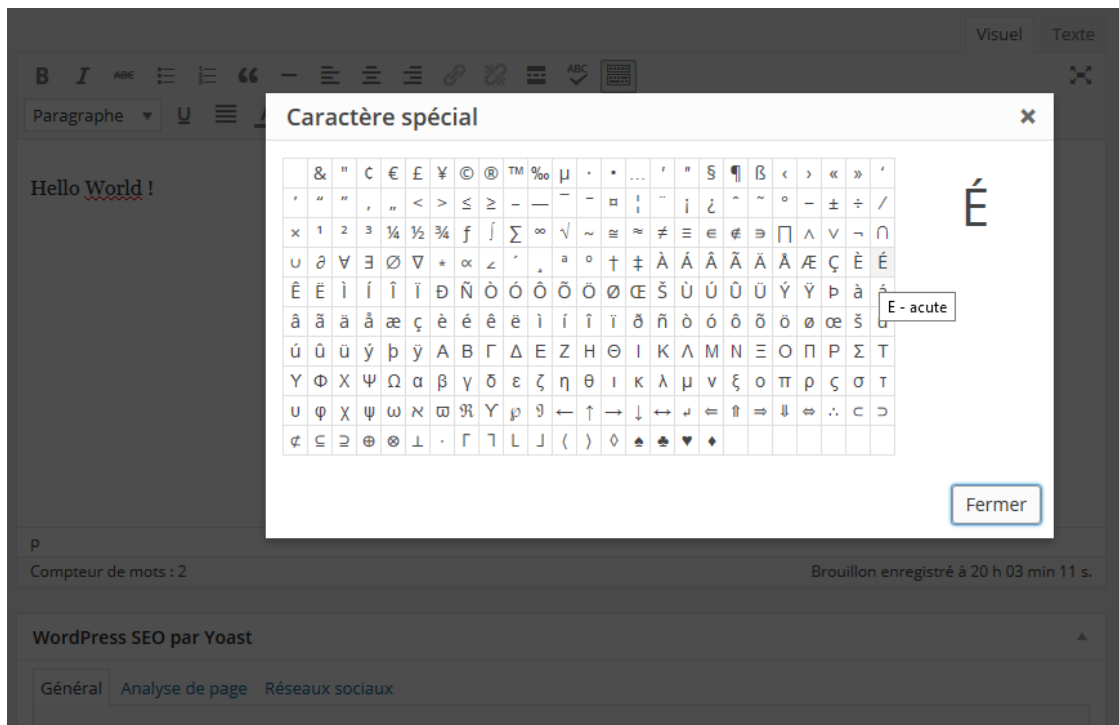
Visuel Texte

B I ABC 66 ABC

Paragraphe U

Hello World !

Caractère spécial ×

| | & | " | ¢ | € | £ | ¥ | © | ® | ™ | ‰ | µ | · | • | … | ′ | ″ | § | ¶ | ß | ‹ | › | « | » | ' |
|---|---|---|---|---|---|---|---|---|---|---|---|---|---|---|---|---|---|---|---|---|---|---|---|---|
| ' | " | " | ‚ | „ | < | > | ≤ | ≥ | – | — | ¯ | ‾ | ¤ | ¦ | ¨ | ¡ | ¿ | ˆ | ˜ | ° | − | ± | ÷ | ⁄ |
| × | ¹ | ² | ³ | ¼ | ½ | ¾ | ƒ | ∫ | ∑ | ∞ | √ | ∼ | ≅ | ≈ | ≠ | ≡ | ∈ | ∉ | ∋ | ∏ | ∧ | ∨ | ¬ | ∩ |
| ∪ | ∂ | ∀ | ∃ | ∅ | ∇ | ∗ | ∝ | ∠ | ´ | ¸ | ª | º | † | ‡ | À | Á | Â | Ã | Ä | Å | Æ | Ç | È | É |
| Ê | Ë | Ì | Í | Î | Ï | Ð | Ñ | Ò | Ó | Ô | Õ | Ö | Ø | Œ | Š | Ù | Ú | Û | Ü | Ý | Ÿ | Þ | à | á |
| â | ã | ä | å | æ | ç | è | é | ê | ë | ì | í | î | ï | ð | ñ | ò | ó | ô | õ | ö | ø | œ | š | ù |
| ú | û | ü | ý | þ | ÿ | Α | Β | Γ | Δ | Ε | Ζ | Η | Θ | Ι | Κ | Λ | Μ | Ν | Ξ | Ο | Π | Ρ | Σ | Τ |
| Υ | Φ | Χ | Ψ | Ω | α | β | γ | δ | ε | ζ | η | θ | ι | κ | λ | μ | ν | ξ | ο | π | ρ | ς | σ | τ |
| υ | φ | χ | ψ | ω | ℵ | ϖ | ℜ | ϒ | ℘ | ϑ | ← | ↑ | → | ↓ | ↔ | ↵ | ⇐ | ⇑ | ⇒ | ⇓ | ⇔ | ∴ | ⊂ | ⊃ |
| ⊄ | ⊆ | ⊇ | ⊕ | ⊗ | ⊥ | ⋅ | ⌈ | ⌉ | ⌊ | ⌋ | ⟨ | ⟩ | ◊ | ♠ | ♣ | ♥ | ♦ | | | | | | | |

É

E - acute

Fermer

p

Compteur de mots : 2

Brouillon enregistré à 20 h 03 min 11 s.

WordPress SEO par Yoast

Général Analyse de page Réseaux sociaux